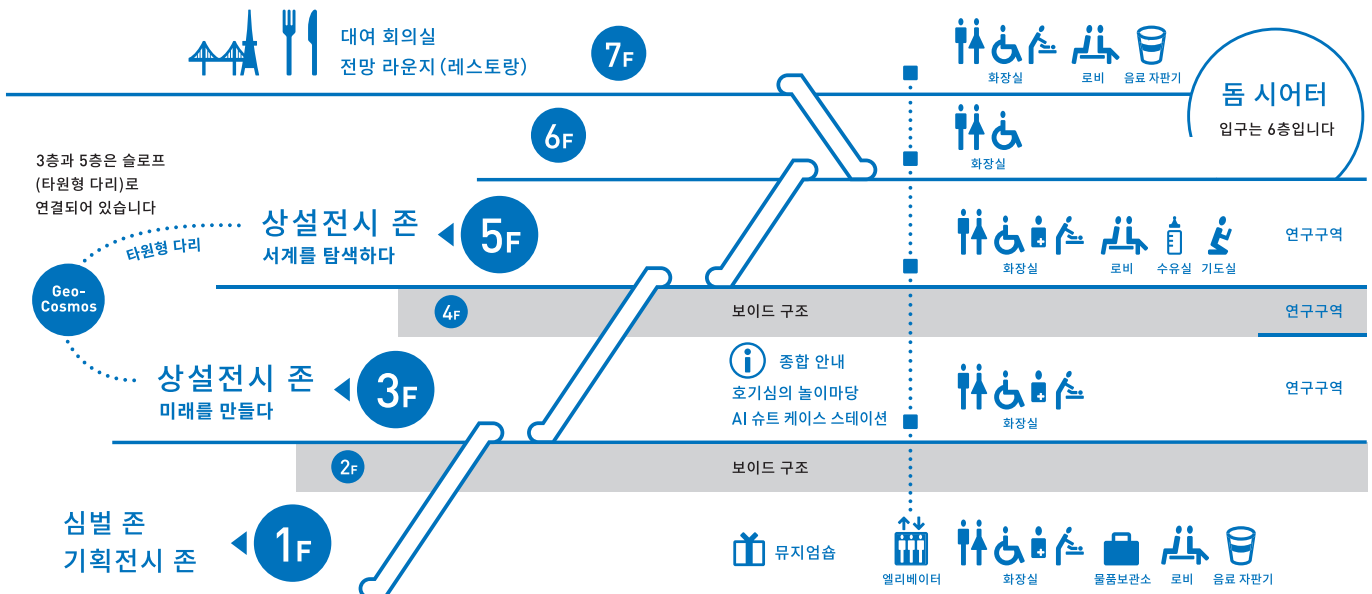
대여 회의실
전망 라운지 (레스토랑)

7F

화장실 로비 음료 자판기

돔 시어터
입구는 6층입니다

6F

화장실

3층과 5층은 슬로프
(타원형 다리)로
연결되어 있습니다

타원형 다리

Geo-Cosmos

상설전시 존
서계를 탐색하다

5F

화장실 로비 수유실 기도실

연구구역

4F

보이드 구조

연구구역

종합 안내
호기심의 놀이마당
AI 슈트 케이스 스테이션

상설전시 존
미래를 만들다

3F

화장실

연구구역

2F

보이드 구조

심벌 존
기획전시 존

1F

뮤지엄숍

엘리베이터 화장실 물품보관소 로비 음료 자판기